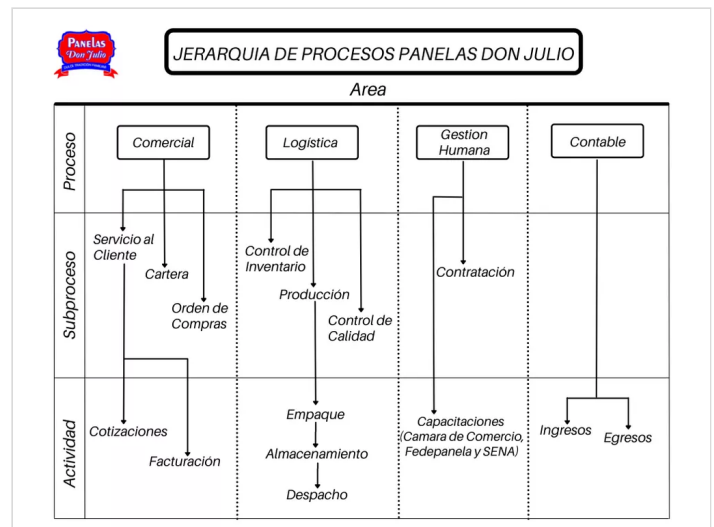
PANELAS Don Julio

JERARQUIA DE PROCESOS PANELAS DON JULIO

Area

| | | | | |
|---|---|---|---|---|
| Proceso | Comercial | Logística | Gestion Humana | Contable |
| Subproceso | Servicio al Cliente, Cartera, Orden de Compras | Control de Inventario, Producción, Control de Calidad | Contratación | |
| Actividad | Cotizaciones, Facturación | Empaque, Almacenamiento, Despacho | Capacitaciones (Camara de Comercio, Fedepanela y SENA) | Ingresos, Egresos |